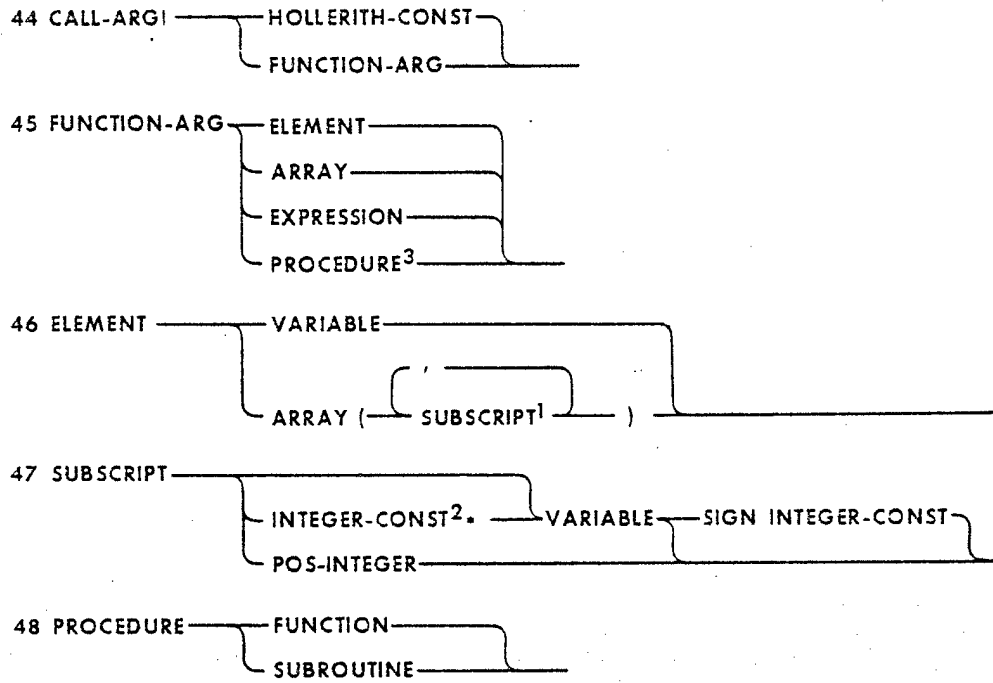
44 CALL-ARGI HOLLERITH-CONST
FUNCTION-ARG

45 FUNCTION-ARG ELEMENT
ARRAY
EXPRESSION
PROCEDURE$^3$

46 ELEMENT VARIABLE
ARRAY ( , SUBSCRIPT$^1$ )

47 SUBSCRIPT
INTEGER-CONST$^2$* VARIABLE SIGN INTEGER-CONST
POS-INTEGER

48 PROCEDURE FUNCTION
SUBROUTINE